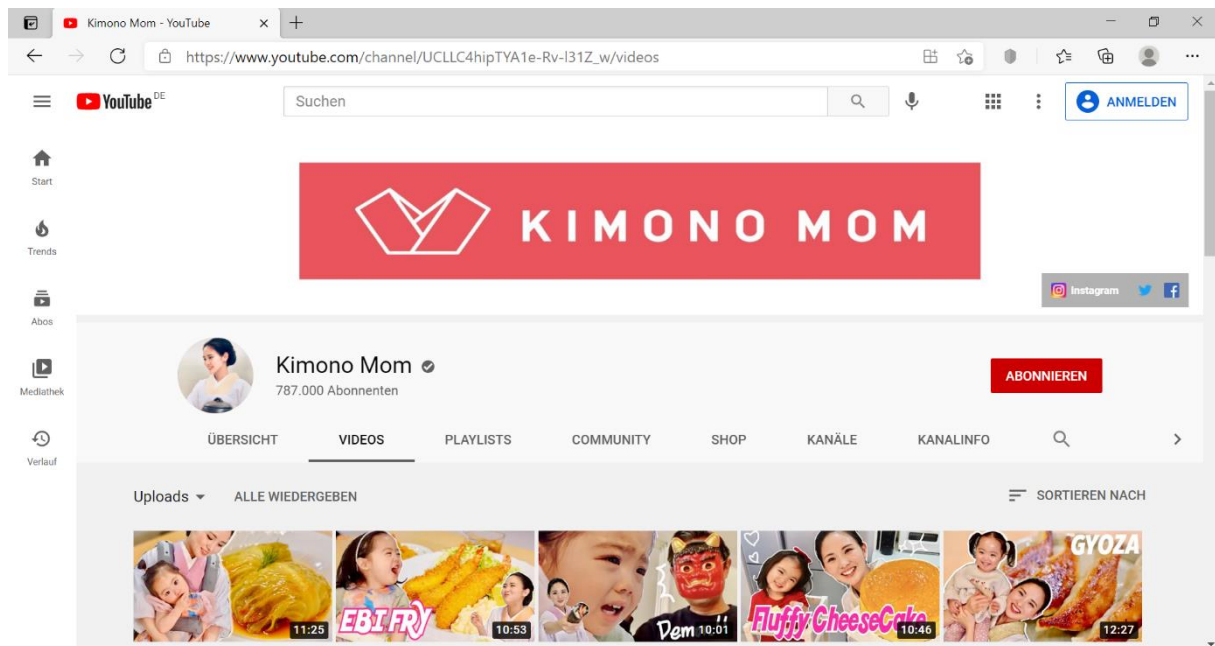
Kimono Mom - YouTube

https://www.youtube.com/channel/UCLLC4hipTYA1e-Rv-l31Z_w/videos

YouTube DE

Suchen

ANMELDEN

Start

Trends

Abos

Mediathek

Verlauf

KIMONO MOM

Instagram

Kimono Mom
787.000 Abonnenten

ABONNIEREN

ÜBERSICHT VIDEOS PLAYLISTS COMMUNITY SHOP KANÄLE KANALINFO

Uploads ALLE WIEDERGEBEN

SORTIEREN NACH

11:25

EBI FRY 10:53

Dem 10:01

Fluffy CheeseCake 10:46

GYOZA 12:27